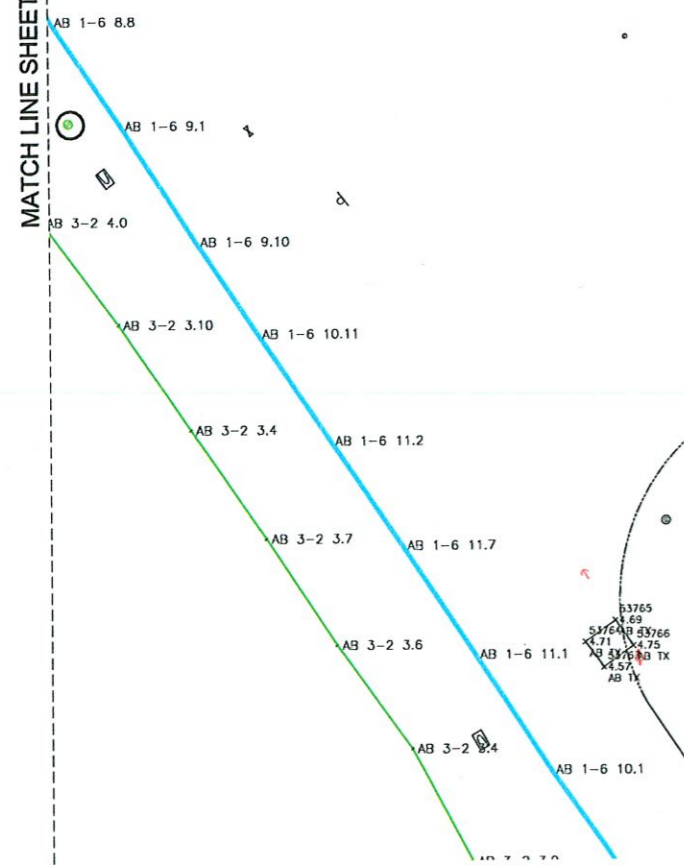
MATCH LINE SHEET

AB 1-6 8.8

AB 1-6 9.1

AB 3-2 4.0

AB 1-6 9.10

AB 3-2 3.10

AB 1-6 10.11

AB 3-2 3.4

AB 1-6 11.2

AB 3-2 3.7

AB 1-6 11.7

AB 3-2 3.6

AB 1-6 11.1

53765
4.69
53766 AB TX
53766
4.71
4.75
AB TX
53767 AB TX
4.57
AB TX

AB 3-2 3.4

AB 1-6 10.1

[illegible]